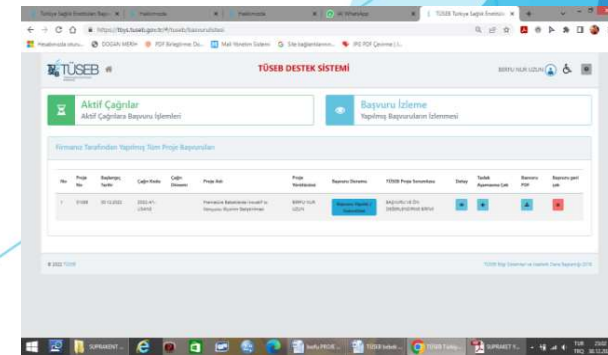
Türkiye Sağlık Enstitüleri Başk × | Hesabımızda × | Hesabımızda × | (4) WhatsApp × | TÜSEB Türkiye Sağlık Enstitü × | +

https://tbys.tuseb.gov.tr/#/tuseb/basvurulistesi

Hesabımızda oturu... DOĞAN MERM PDF Birleştirme Ov... Mali Yönetim Sistemi Site bağlantılarının... IPG PDF Çevirme | i...

TÜSEB

TÜSEB DESTEK SİSTEMİ

BERFU NUR UZUN

Aktif Çağrılar
Aktif Çağrılara Başvuru İşlemleri

Başvuru İzleme
Yapılmış Başvuruların İzlenmesi

Firmanız Tarafından Yapılmış Tüm Proje Başvuruları

| No | Proje No | Başlangıç Tarihi | Çağrı Kodu | Çağrı Dönemi | Proje Adı | Proje Yürütücüsü | Başvuru Durumu | TÜSEB Proje Sorumlusu | Detay | Tarihli Ayarlama Çek | Başvuru PDF | Başvuru geri çek |
|---|---|---|---|---|---|---|---|---|---|---|---|---|
| 1 | 01088 | 30.12.2022 | 2022-A1-LİNKVE | | Farmakolo Bakanlıkları Ürotif'ü ve Vergiyoo Ürünü Belirlenmes | BERFU NUR UZUN | Başvuru Yapıldı / Tamamlandı | BAŞVURU HE ÖN DEĞERLENDİRME BEKLE | | | | |

© 2022 TÜSEB

TÜSEB Bilgi Sistemleri ve Analitik Daire Başkanlığı 2018

SUPRAKENT ... | berfu PROJE ... | TÜSEB tebek... | TÜSEB Türkiy... | SUPRAKET Y...

TUR TRQ 25:02 30.12.2022